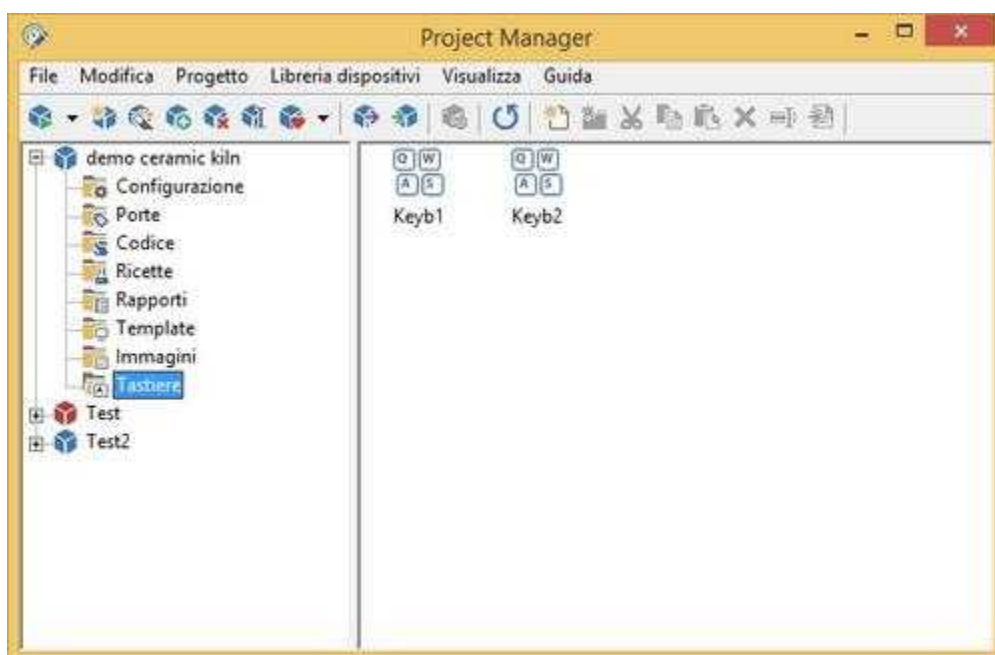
Project Manager

File Modifica Progetto Libreria dispositivi Visualizza Guida

demo ceramic kiln
Configurazione
Porte
Codice
Ricette
Rapporti
Template
Immagini
Tastiere
Test
Test2

Q W
A S
Keyb1

Q W
A S
Keyb2